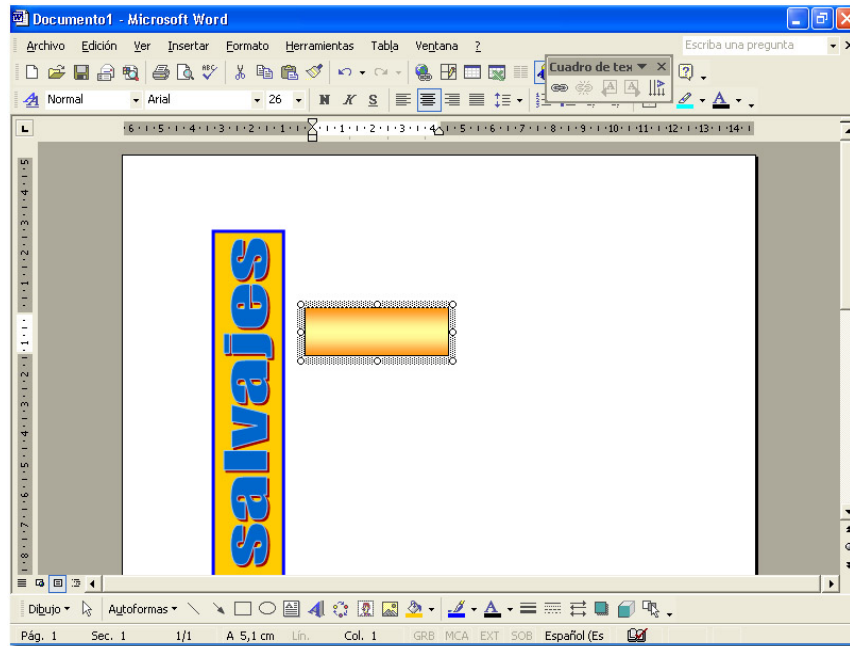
Documento1 - Microsoft Word

Archivo Edición Ver Insertar Formato Herramientas Tabla Ventana ?

Escriba una pregunta

Cuadro de tex ▼ ×

Normal Arial 26 N K S

6 · 5 · 4 · 3 · 2 · 1 · · 1 · 2 · 3 · 4 · 5 · 6 · 7 · 8 · 9 · 10 · 11 · 12 · 13 · 14

salvajes

Dibujo ▾ Autoformas ▾

Pág. 1 Sec. 1 1/1 A 5,1 cm Lín. Col. 1 GRB MCA EXT SOB Español (Es